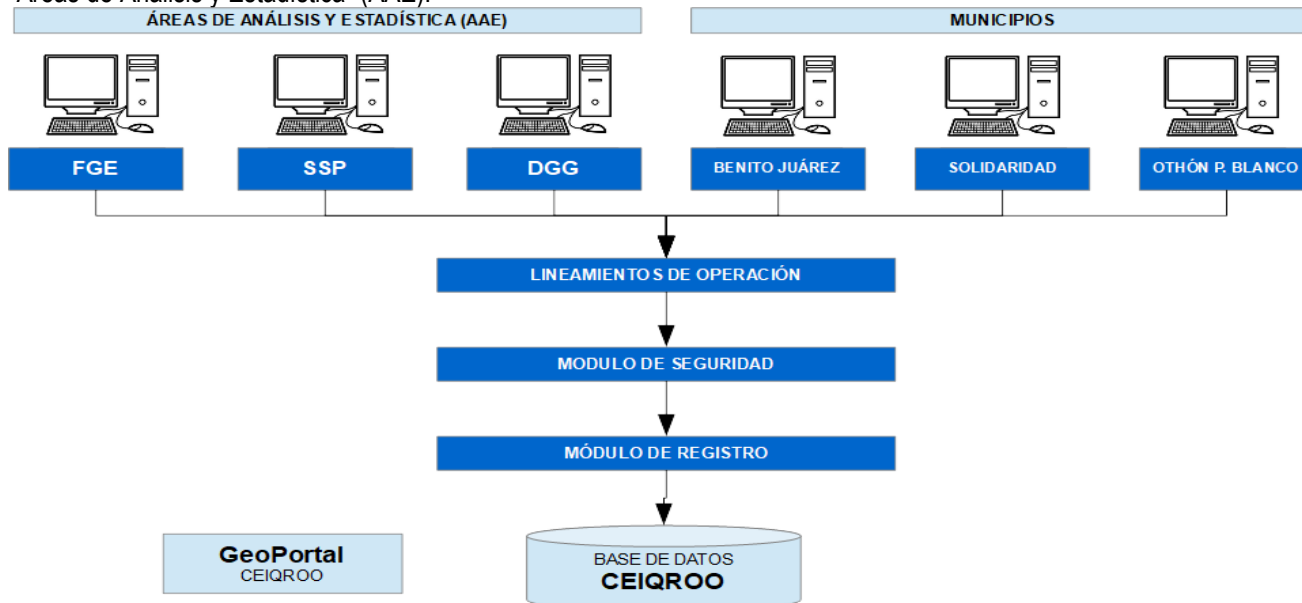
Áreas de Análisis y Estadística (AAE).

ÁREAS DE ANÁLISIS Y ESTADÍSTICA (AAE)

MUNICIPIOS

FGE

SSP

DGG

BENITO JUÁREZ

SOLIDARIDAD

OTHÓN P. BLANCO

LINEAMIENTOS DE OPERACIÓN

MODULO DE SEGURIDAD

MÓDULO DE REGISTRO

GeoPortal
CEIQROO

BASE DE DATOS
CEIQROO